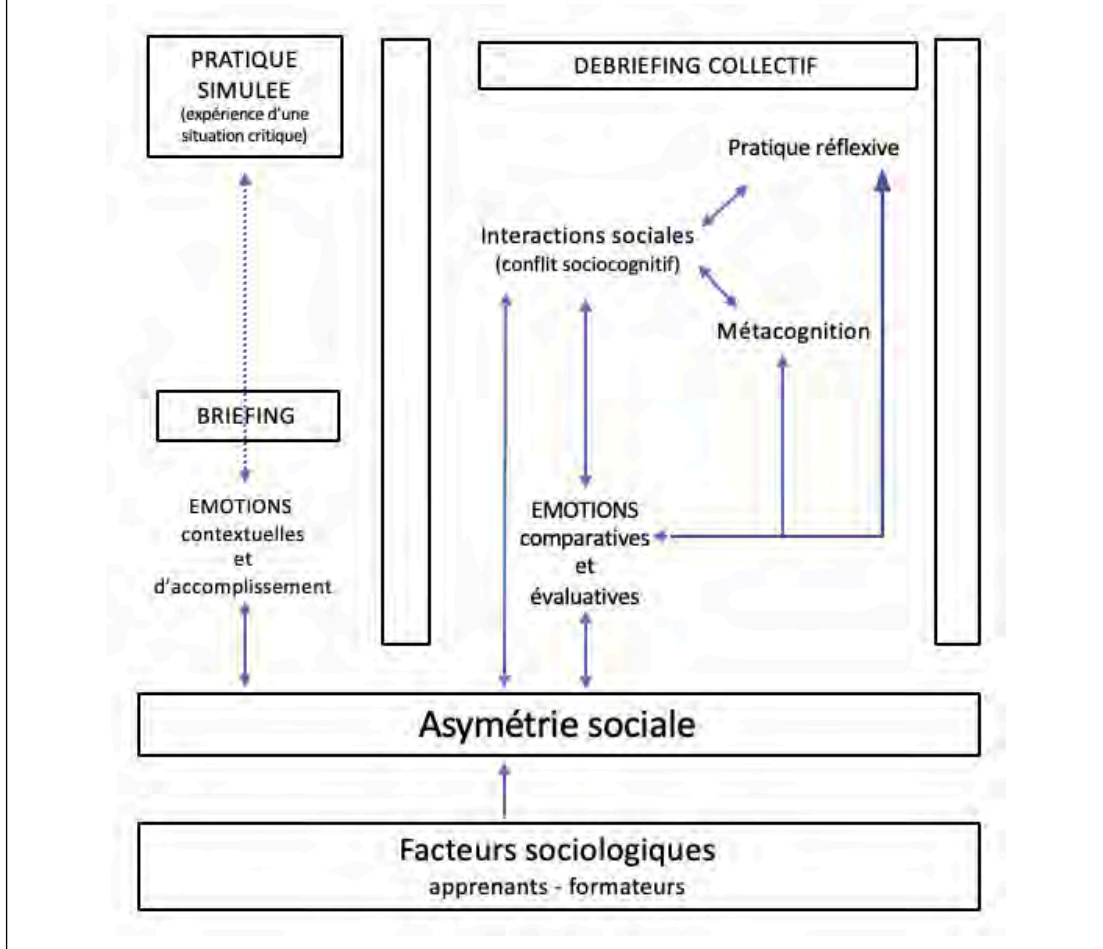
PRATIQUE SIMULEE
(expérience d'une situation critique)

DEBRIEFING COLLECTIF

Pratique réflexive

Interactions sociales
(conflit sociocognitif)

Métacognition

BRIEFING

EMOTIONS
contextuelles
et
d'accomplissement

EMOTIONS
comparatives
et
évaluatives

Asymétrie sociale

Facteurs sociologiques
apprenants - formateurs